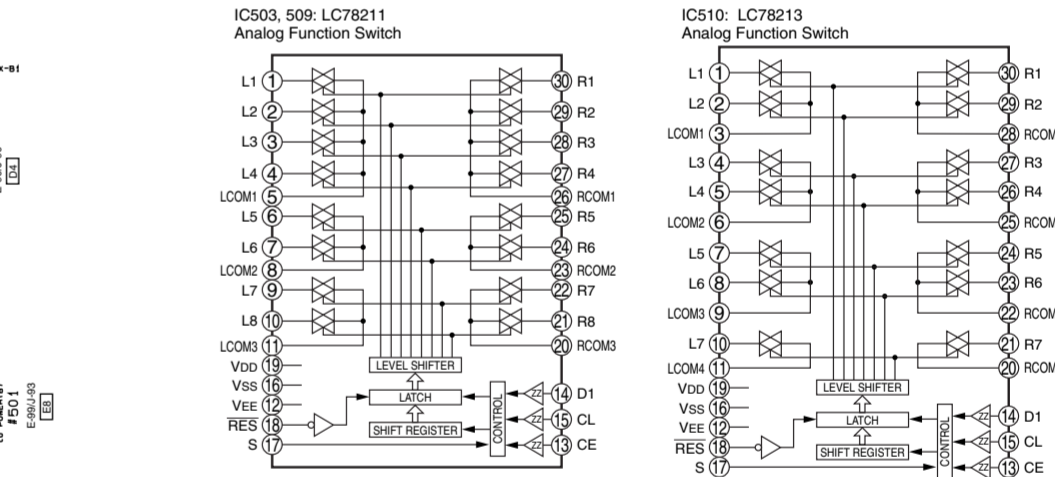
x-B1

D4

#501
E-99/J-93
E8

IC503, 509: LC78211
Analog Function Switch

L1 1
L2 2
L3 3
L4 4
LCOM1 5
L5 6
L6 7
LCOM2 8
L7 9
L8 10
LCOM3 11
VDD 19
VSS 16
VEE 12
$\overline{RES}$ 18
S 17

30 R1
29 R2
28 R3
27 R4
26 RCOM1
25 R5
24 R6
23 RCOM2
22 R7
21 R8
20 RCOM3
14 D1
15 CL
13 CE

LEVEL SHIFTER
LATCH
SHIFT REGISTER
CONTROL

IC510: LC78213
Analog Function Switch

L1 1
L2 2
LCOM1 3
L3 4
L4 5
LCOM2 6
L5 7
L6 8
LCOM3 9
L7 10
LCOM4 11
VDD 19
VSS 16
VEE 12
$\overline{RES}$ 18
S 17

30 R1
29 R2
28 RCOM
27 R3
26 R4
25 RCOM
24 R5
23 R6
22 RCOM
21 R7
20 RCOM
14 D1
15 CL
13 CE

LEVEL SHIFTER
LATCH
SHIFT REGISTER
CONTROL